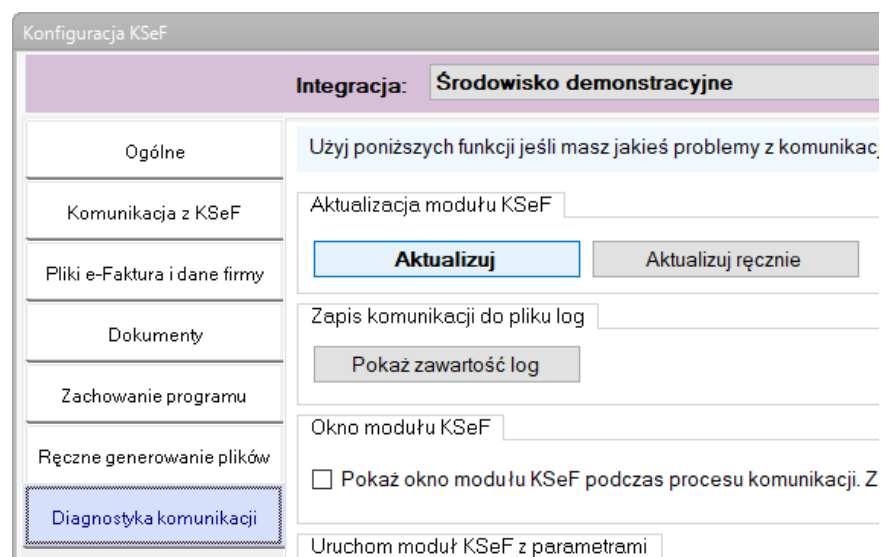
Konfiguracja KSeF

Integracja: Środowisko demonstracyjne

Ogólne

Komunikacja z KSeF

Pliki e-Faktura i dane firmy

Dokumenty

Zachowanie programu

Ręczne generowanie plików

Diagnostyka komunikacji

Użyj poniższych funkcji jeśli masz jakieś problemy z komunikac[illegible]

Aktualizacja modułu KSeF

Aktualizuj

Aktualizuj ręcznie

Zapis komunikacji do pliku log

Pokaż zawartość log

Okno modułu KSeF

Pokaż okno modułu KSeF podczas procesu komunikacji. Z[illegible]

Uruchom moduł KSeF z parametrami